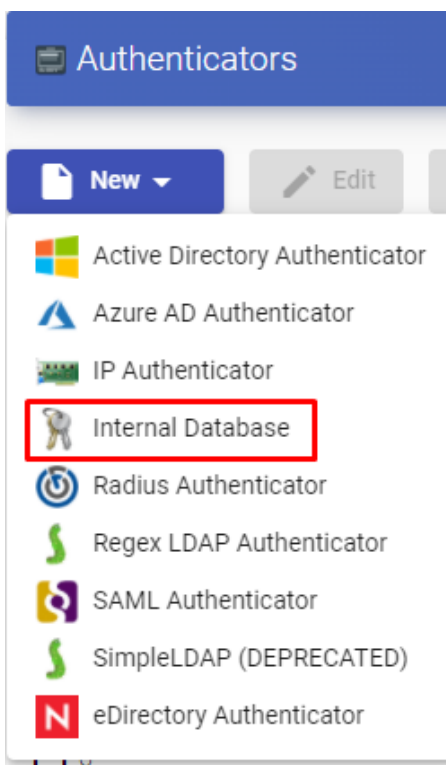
Authenticators

New

Edit

Active Directory Authenticator

Azure AD Authenticator

IP Authenticator

Internal Database

Radius Authenticator

Regex LDAP Authenticator

SAML Authenticator

SimpleLDAP (DEPRECATED)

eDirectory Authenticator